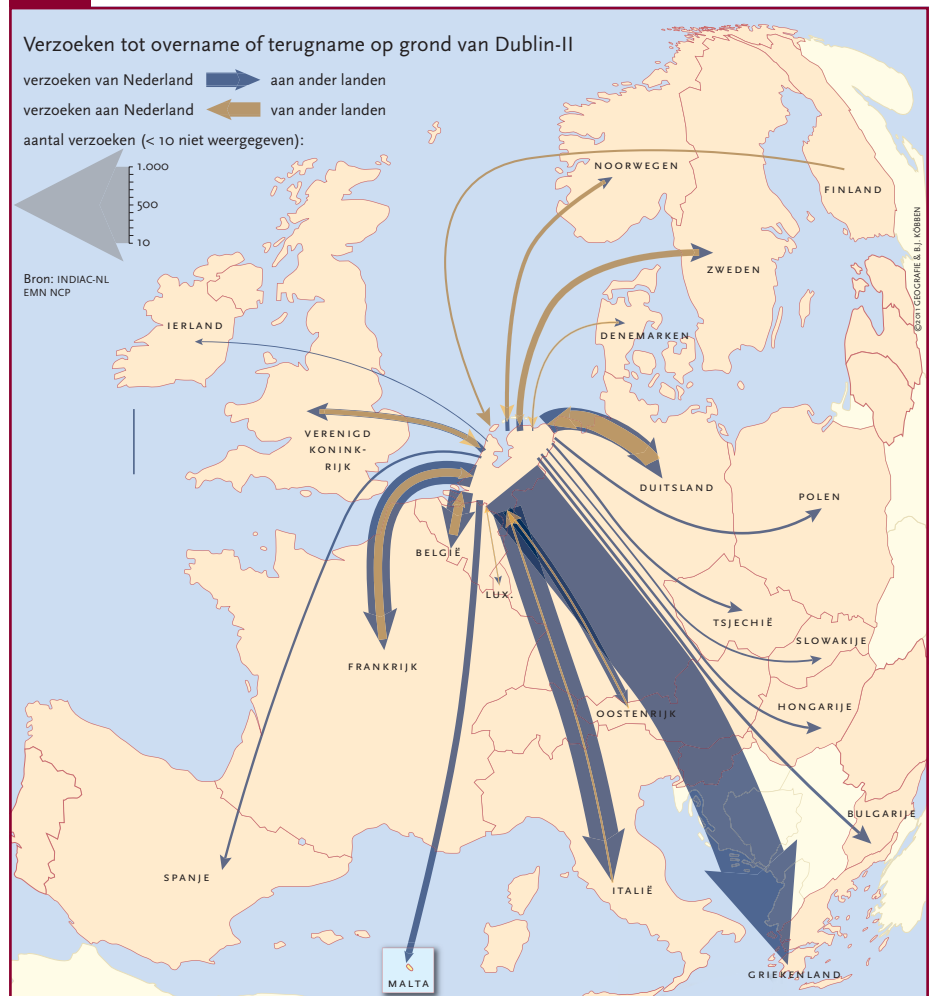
Verzoeken tot overname of terugname op grond van Dublin-II

verzoeken van Nederland aan ander landen

verzoeken aan Nederland van ander landen

aantal verzoeken (< 10 niet weergegeven):

1.000
500
10

Bron: INDIAC-NL
EMN NCP

©2011 GEOGRAFIE & B.J. KÖBBEN

NOORWEGEN
FINLAND
ZWEDEN
IERLAND
DENEMARKEN
VERENIGD KONINKRIJK
DUITSLAND
POLEN
BELGIË
LUX.
TSJECHIË
SLOWAKIJE
FRANKRIJK
OOSTENRIJK
HONGARIJE
BULGARIJE
SPANJE
ITALIË
GRIEKENLAND
MALTA